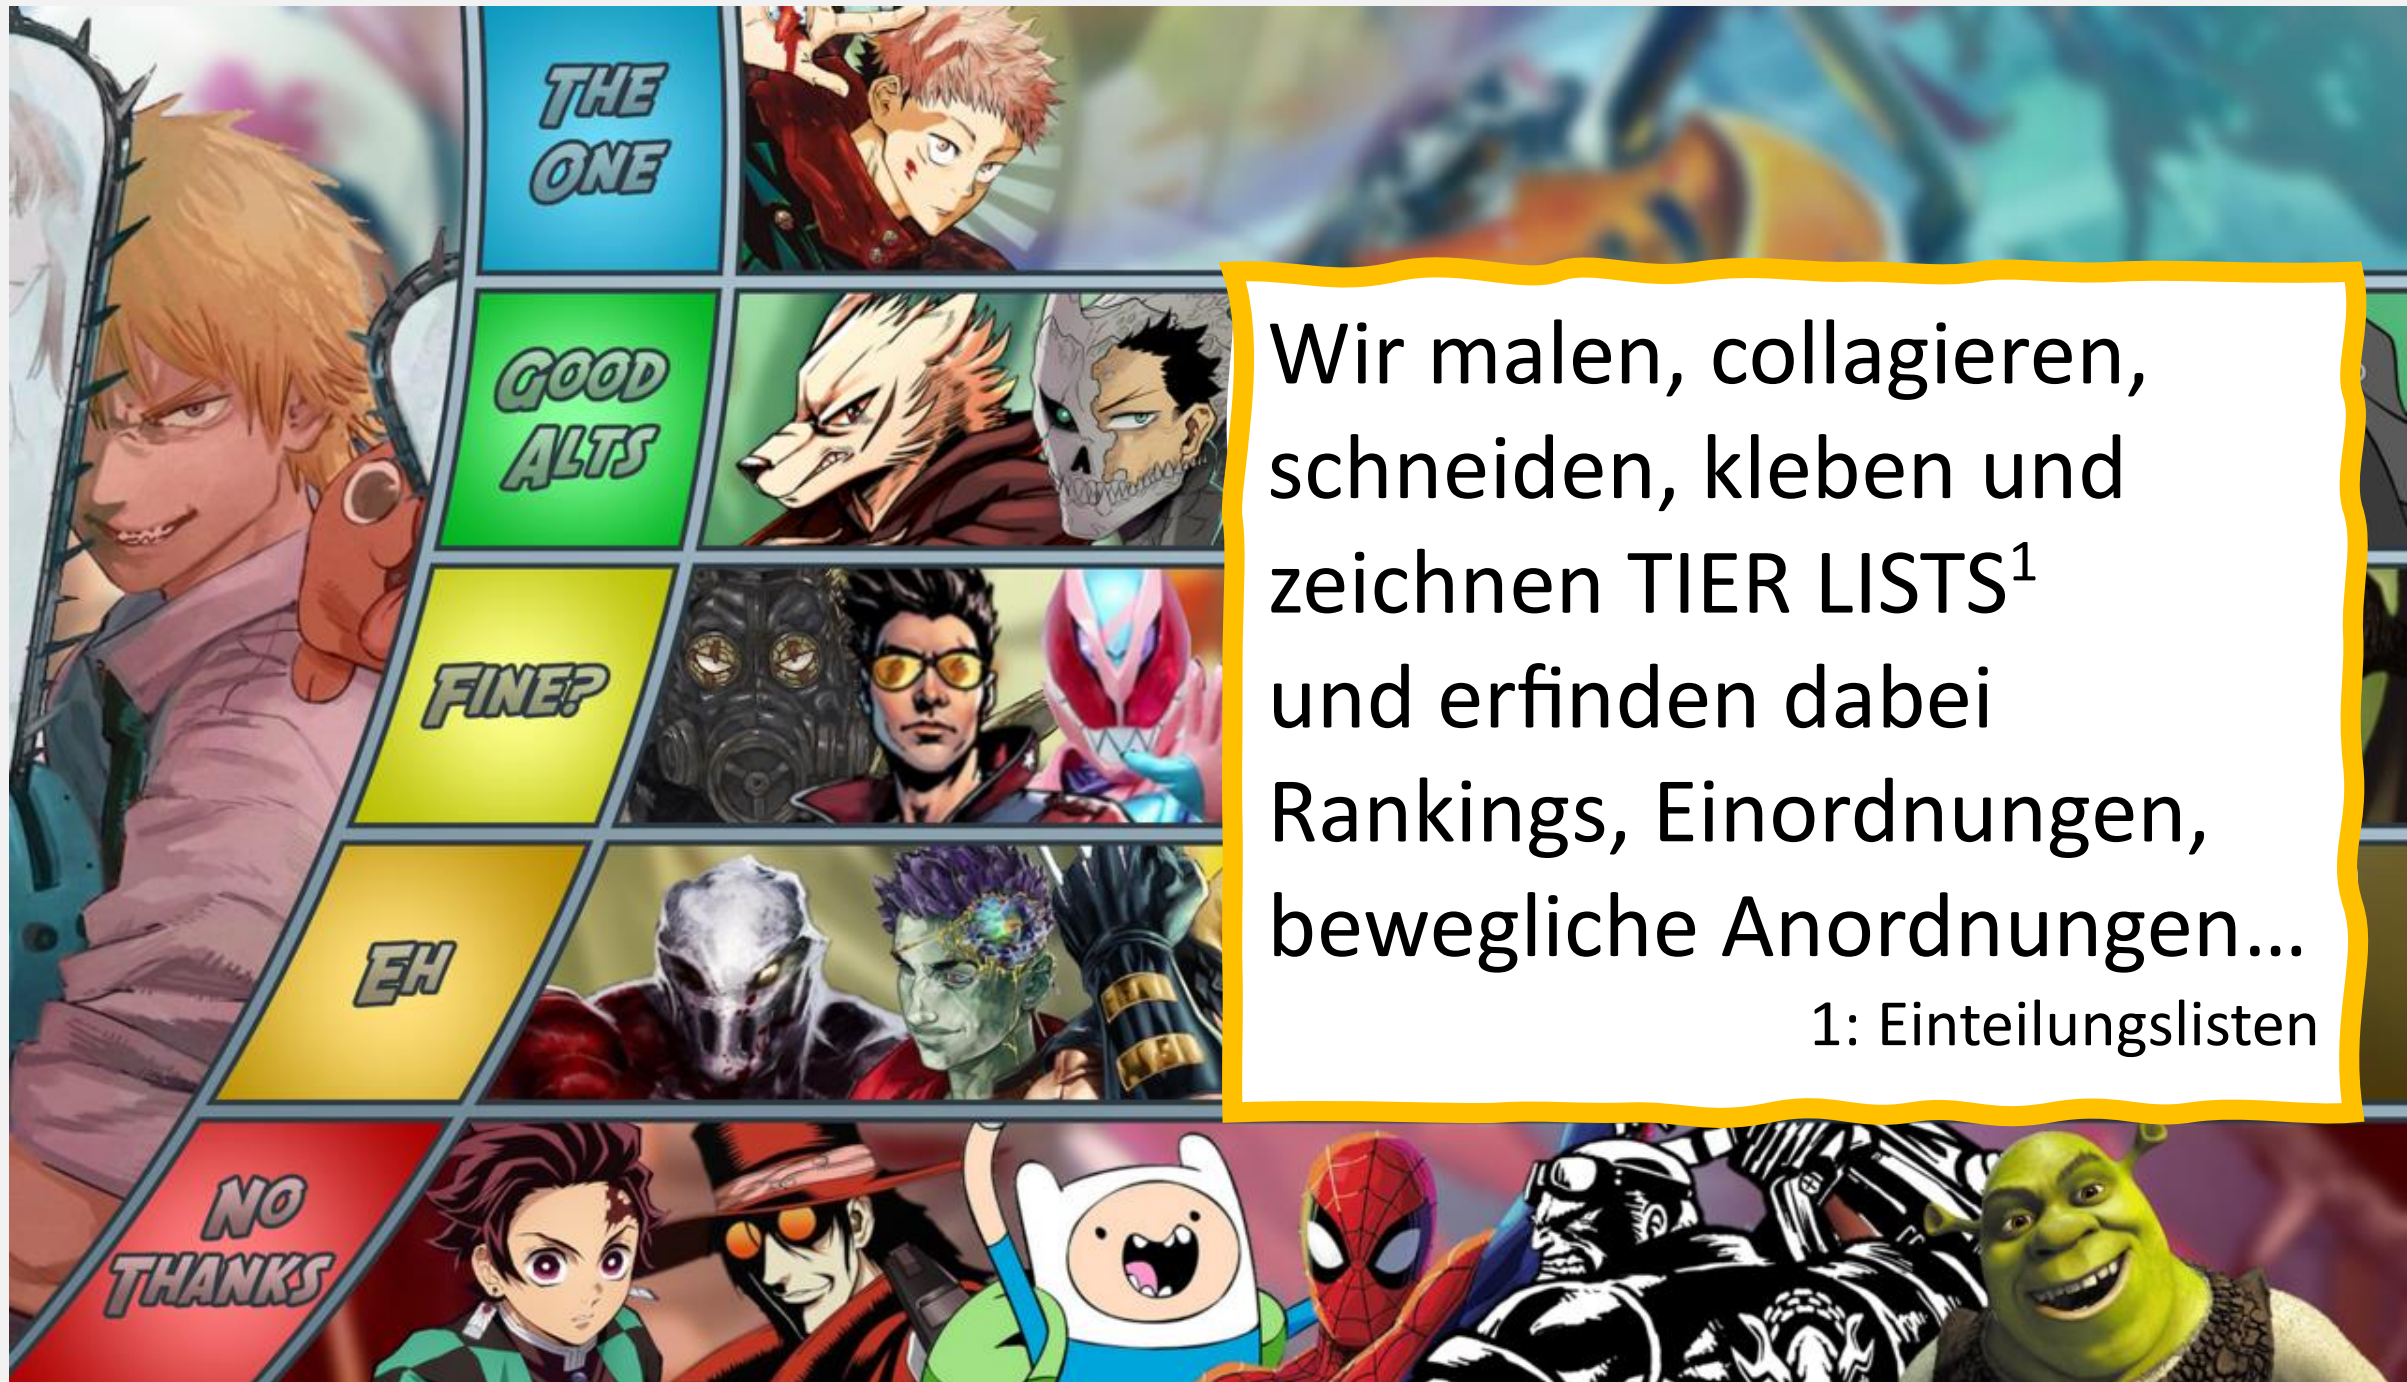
THE ONE

GOOD ALTS

FINE?

EH

NO THANKS

Wir malen, collagieren, schneiden, kleben und zeichnen TIER LISTS$^1$ und erfinden dabei Rankings, Einordnungen, bewegliche Anordnungen…

1: Einteilungslisten